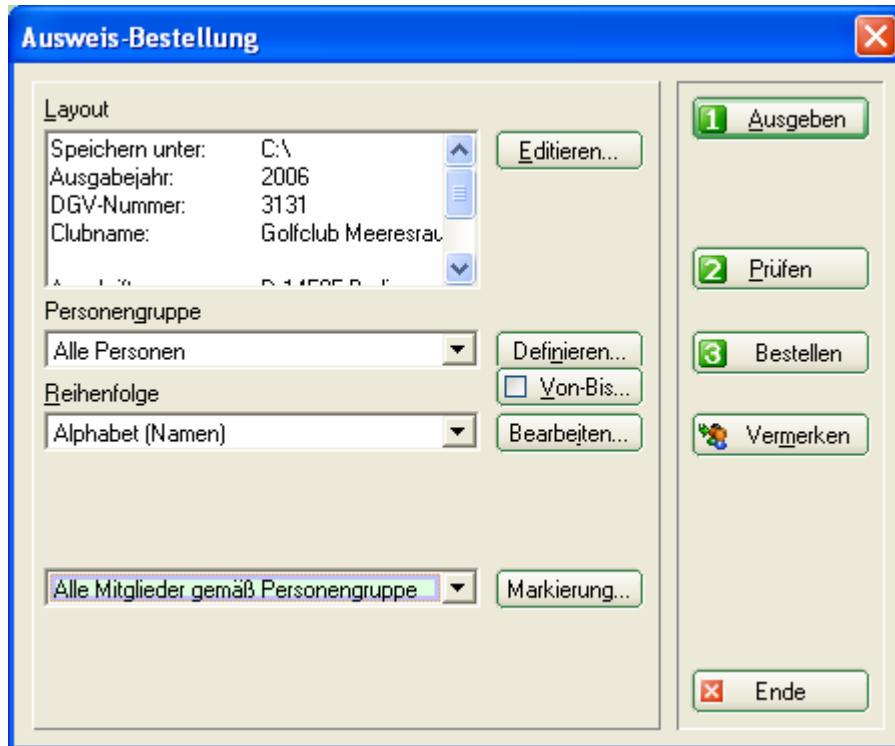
Ausweis-Bestellung

Layout

| Speichern unter: | C:\ |
|---|---|
| Ausgabejahr: | 2006 |
| DGV-Nummer: | 3131 |
| Clubname: | Golfclub Meeresrau |
| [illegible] | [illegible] |

Editieren...

Personengruppe

Alle Personen

Definieren...

Von-Bis...

Reihenfolge

Alphabet (Namen)

Bearbeiten...

Alle Mitglieder gemäß Personengruppe

Markierung...

1 Ausgeben

2 Prüfen

3 Bestellen

Vermerken

Ende